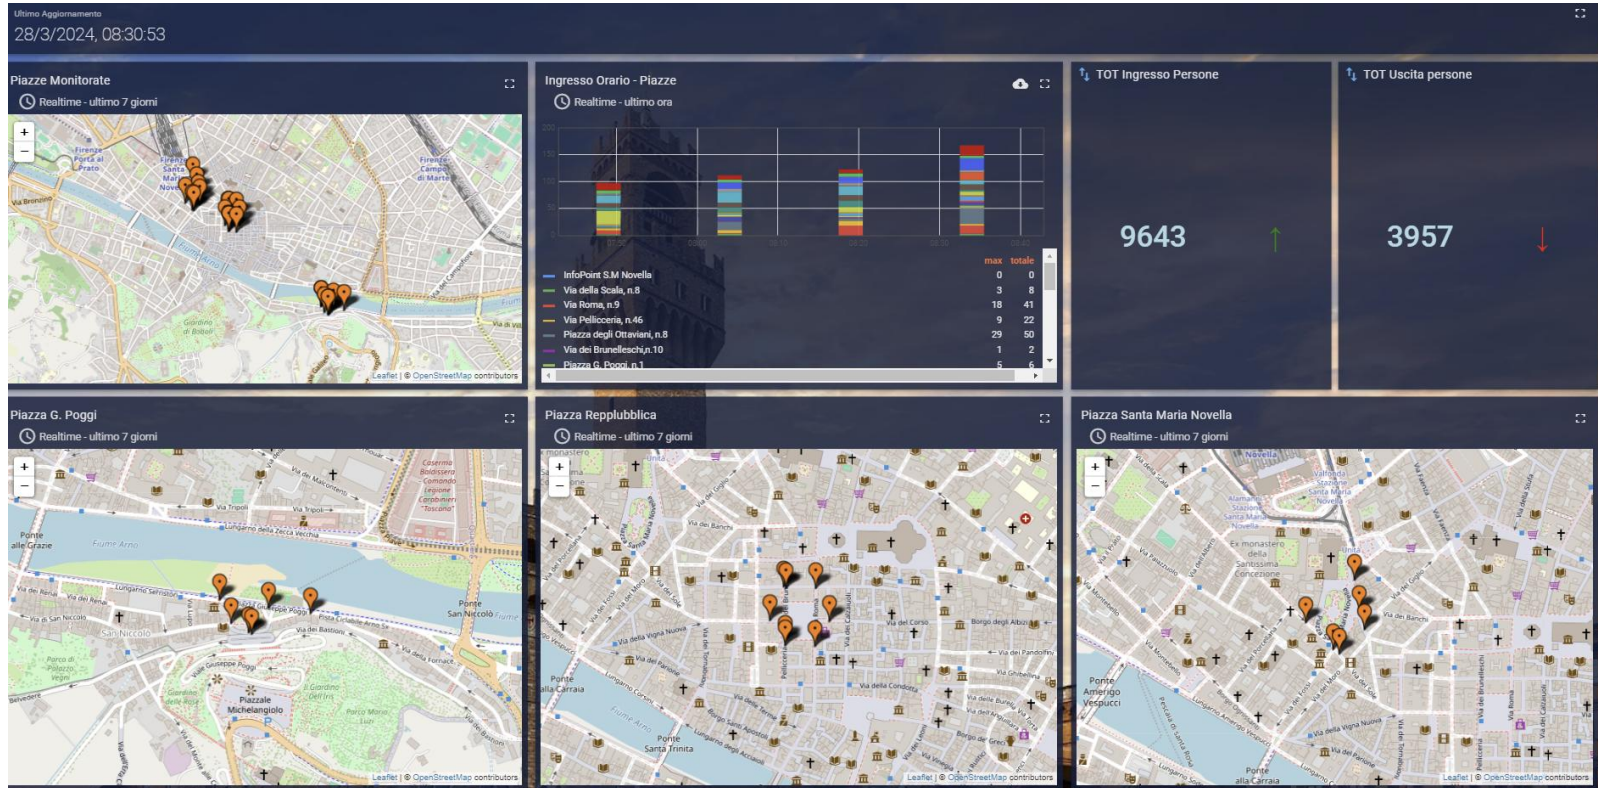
Ultimo Aggiornamento
28/3/2024, 08:30:53

Piazze Monitorate
Realtime - ultimo 7 giorni
+
−
Leaflet | © OpenStreetMap contributors

Ingresso Orario - Piazze
Realtime - ultimo ora

| | max | totale |
|---|---|---|
| InfoPoint S.M Novella | 0 | 0 |
| Via della Scala, n.8 | 3 | 8 |
| Via Roma, n.9 | 18 | 41 |
| Via Pellicceria, n.46 | 9 | 22 |
| Piazza degli Ottaviani, n.8 | 29 | 50 |
| Via dei Brunelleschi,n.10 | 1 | 2 |
| Piazza G. Poggi, n.1 | 5 | 6 |

TOT Ingresso Persone
9643

TOT Uscita persone
3957

Piazza G. Poggi
Realtime - ultimo 7 giorni
+
−
Ponte alle Grazie
Fiume Arno
Ponte San Niccolò
San Niccolò
Piazzale Michelangiolo
Leaflet | © OpenStreetMap contributors

Piazza Repplubblica
Realtime - ultimo 7 giorni
+
−
Ponte alla Carraia
Ponte Santa Trinita
Fiume Arno
Leaflet | © OpenStreetMap contributors

Piazza Santa Maria Novella
Realtime - ultimo 7 giorni
+
−
Ponte Amerigo Vespucci
Ponte alla Carraia
Leaflet | © OpenStreetMap contributors